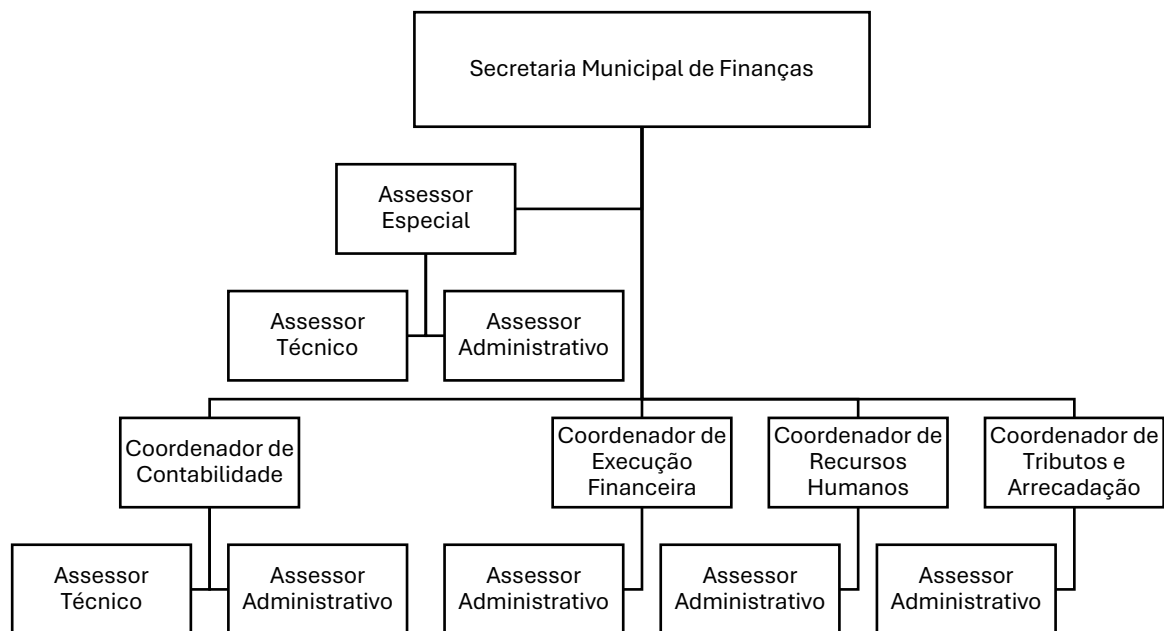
Secretaria Municipal de Finanças

Assessor Especial

Assessor Técnico

Assessor Administrativo

Coordenador de Contabilidade

Coordenador de Execução Financeira

Coordenador de Recursos Humanos

Coordenador de Tributos e Arrecadação

Assessor Técnico

Assessor Administrativo

Assessor Administrativo

Assessor Administrativo

Assessor Administrativo